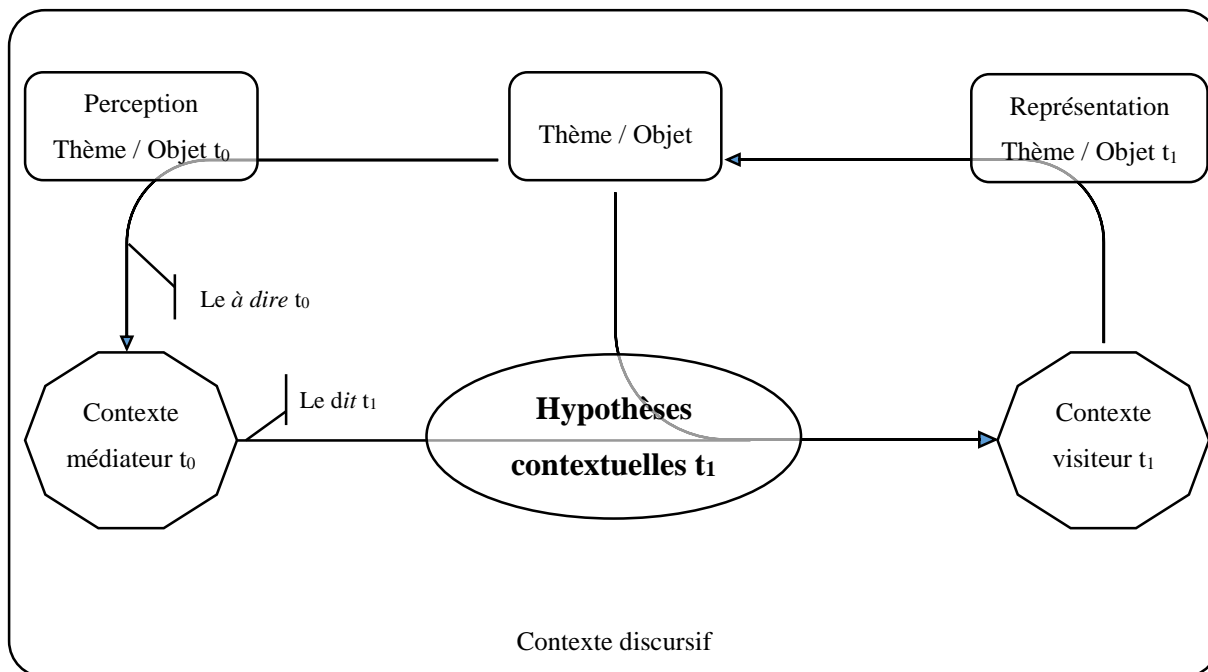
Perception
Thème / Objet $t_0$

Thème / Objet

Représentation
Thème / Objet $t_1$

Le *à dire* $t_0$

Contexte
médiateur $t_0$

Le d*it* $t_1$

**Hypothèses
contextuelles $t_1$**

Contexte
visiteur $t_1$

Contexte discursif